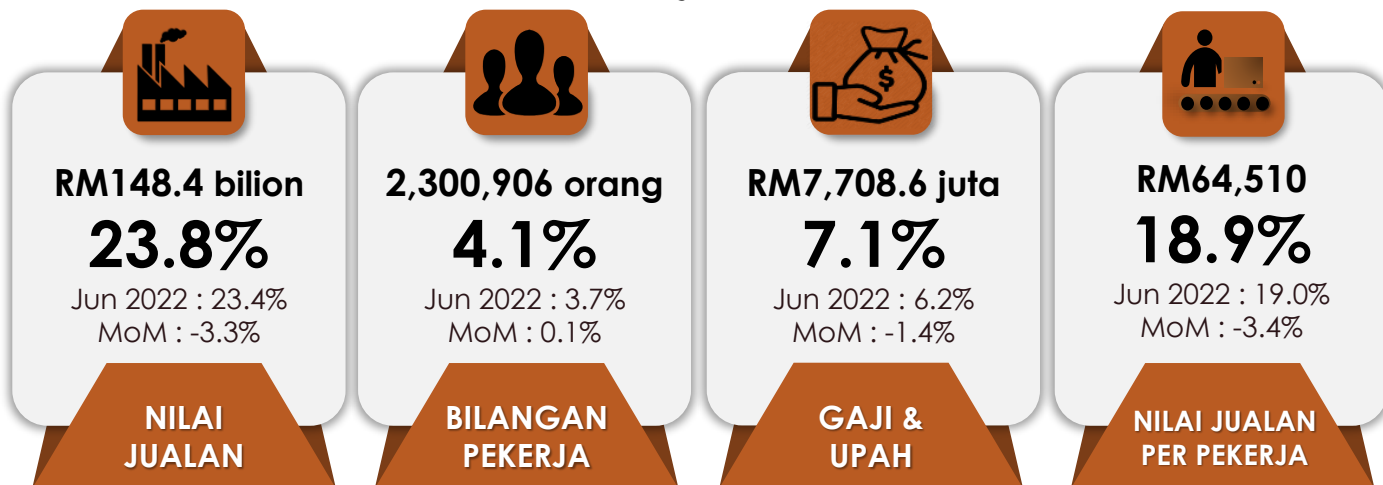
RM148.4 bilion
23.8%
Jun 2022 : 23.4%
MoM : -3.3%
NILAI JUALAN

2,300,906 orang
4.1%
Jun 2022 : 3.7%
MoM : 0.1%
BILANGAN PEKERJA

RM7,708.6 juta
7.1%
Jun 2022 : 6.2%
MoM : -1.4%
GAJI & UPAH

RM64,510
18.9%
Jun 2022 : 19.0%
MoM : -3.4%
NILAI JUALAN PER PEKERJA